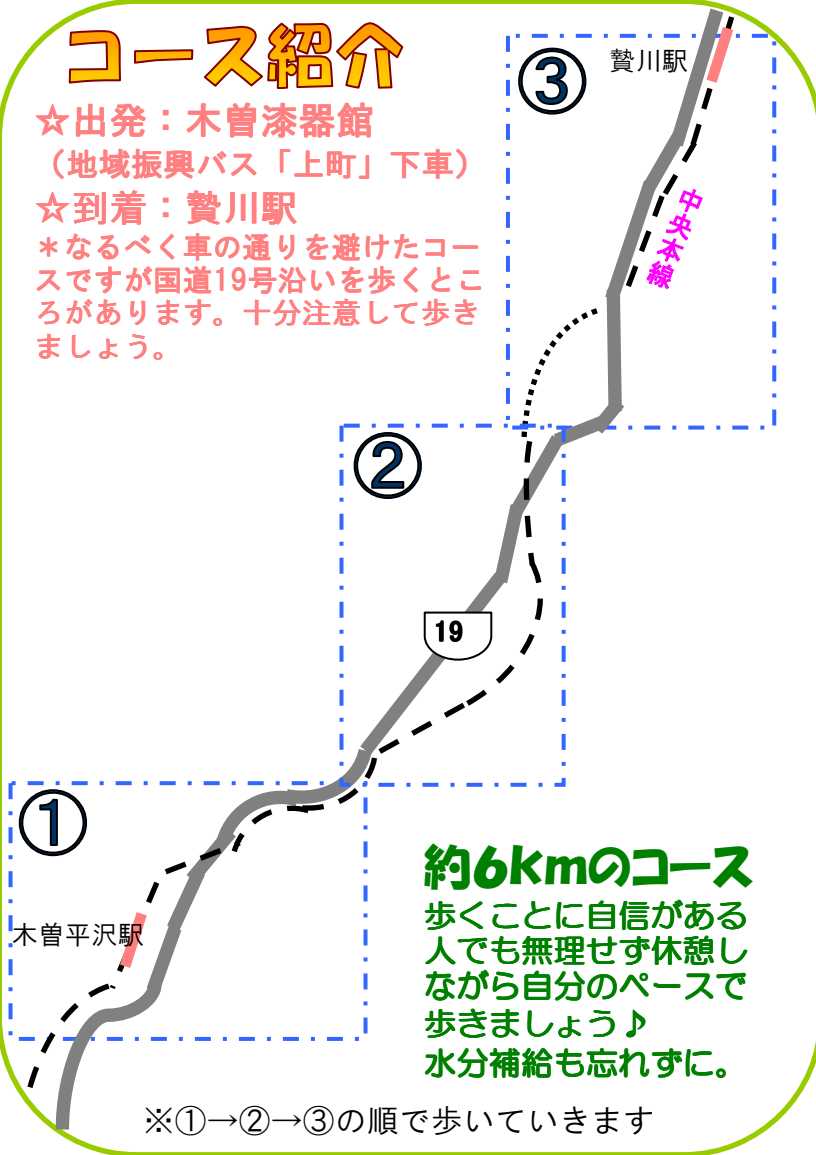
コース紹介

☆出発：木曽漆器館
（地域振興バス「上町」下車）
☆到着：贄川駅
＊なるべく車の通りを避けたコースですが国道19号沿いを歩くところがあります。十分注意して歩きましょう。

③ 贄川駅

中央本線

②

19

①

木曽平沢駅

約6Kmのコース
歩くことに自信がある人でも無理せず休憩しながら自分のペースで歩きましょう♪
水分補給も忘れずに。

※①→②→③の順で歩いていきます